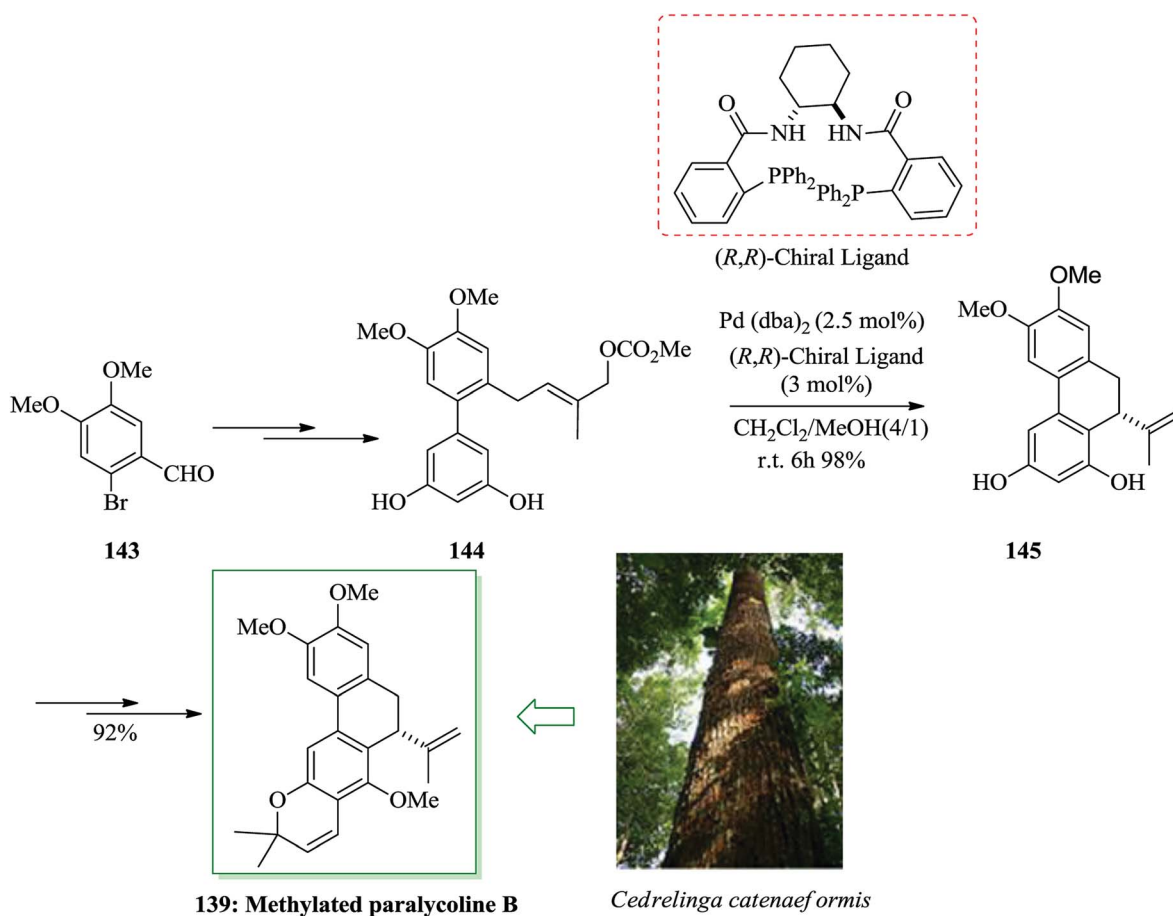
O NH HN O
PPh$_2$ Ph$_2$P
($R$,$R$)-Chiral Ligand

OMe
MeO
Br
CHO
143

OMe
MeO
OCO$_2$Me
HO OH
144

Pd (dba)$_2$ (2.5 mol%)
($R$,$R$)-Chiral Ligand
(3 mol%)
CH$_2$Cl$_2$/MeOH(4/1)
r.t. 6h 98%

OMe
MeO
HO OH
145

92%

OMe
MeO
O
OMe

139: Methylated paralycoline B

Cedrelinga catenaef ormis